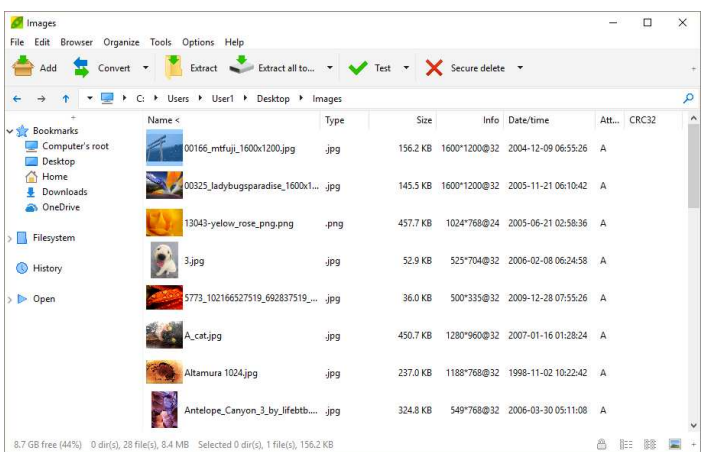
Images

File Edit Browser Organize Tools Options Help

Add Convert Extract Extract all to... Test Secure delete

C: Users User1 Desktop Images

Bookmarks
Computer's root
Desktop
Home
Downloads
OneDrive

Filesystem

History

Open

| Name < | Type | Size | Info | Date/time | Att... | CRC32 |
|---|---|---|---|---|---|---|
| 00166_mtfuji_1600x1200.jpg | .jpg | 156.2 KB | 1600*1200@32 | 2004-12-09 06:55:26 | A | |
| 00325_ladybugsparadise_1600x1... | .jpg | 145.5 KB | 1600*1200@32 | 2005-11-21 06:10:42 | A | |
| 13043-yelow_rose_png.png | .png | 457.7 KB | 1024*768@24 | 2005-06-21 02:58:36 | A | |
| 3.jpg | .jpg | 52.9 KB | 525*704@32 | 2006-02-08 06:24:58 | A | |
| 5773_102166527519_692837519_... | .jpg | 36.0 KB | 500*335@32 | 2009-12-28 07:55:26 | A | |
| A_cat.jpg | .jpg | 450.7 KB | 1280*960@32 | 2007-01-16 01:28:24 | A | |
| Altamura 1024.jpg | .jpg | 237.0 KB | 1188*768@32 | 1998-11-02 10:22:42 | A | |
| Antelope_Canyon_3_by_lifebtb.... | .jpg | 324.8 KB | 549*768@32 | 2006-03-30 05:11:08 | A | |

8.7 GB free (44%) 0 dir(s), 28 file(s), 8.4 MB Selected 0 dir(s), 1 file(s), 156.2 KB